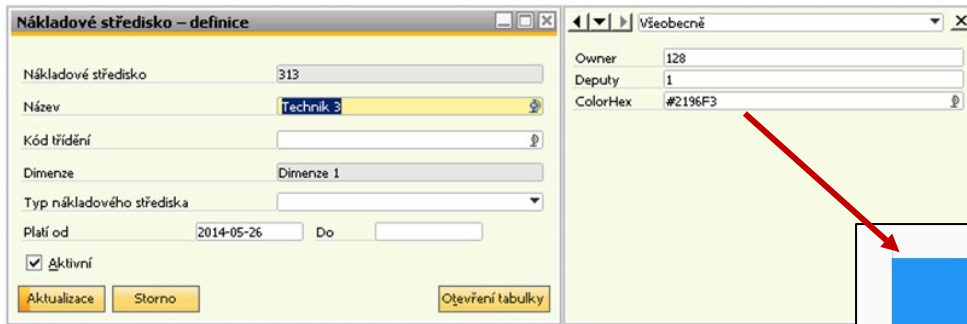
Nákladové středisko – definice

Nákladové středisko 313
Název Technik 3
Kód třídění
Dimenze Dimenze 1
Typ nákladového střediska
Platí od 2014-05-26 Do
Aktivní
Aktualizace Storno Otevření tabulky

Všeobecně

Owner 128
Deputy 1
ColorHex #2196F3